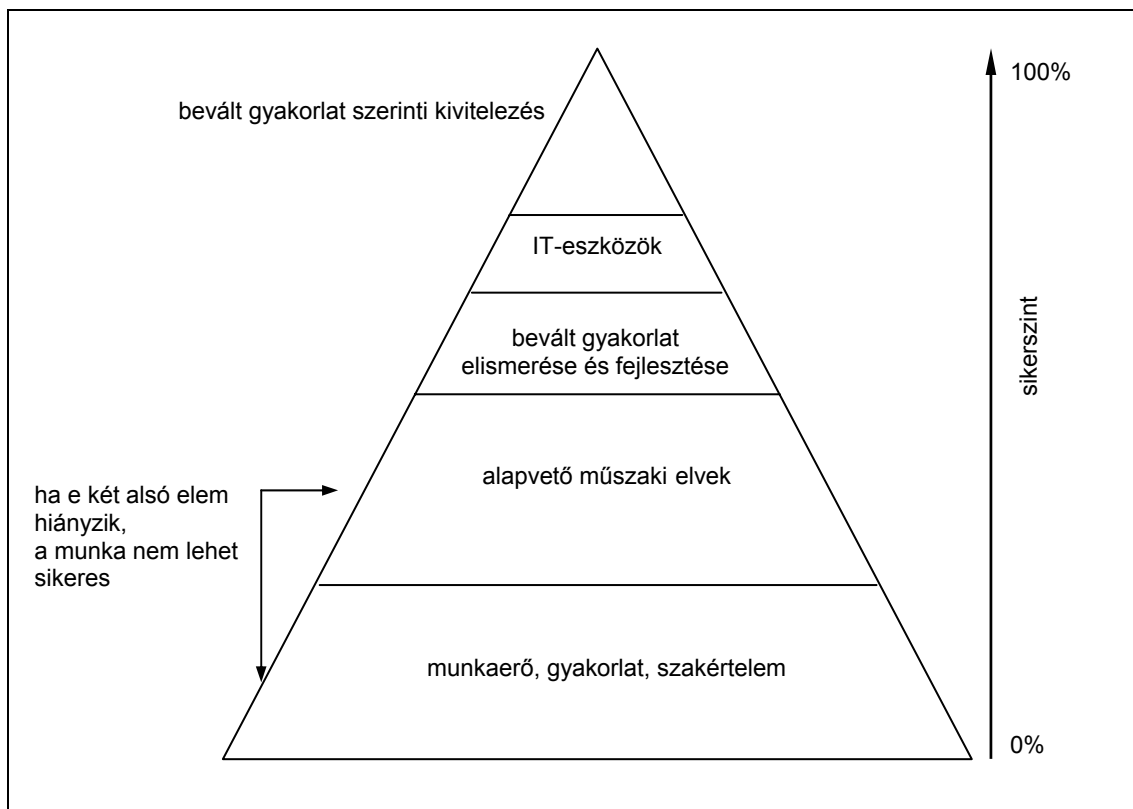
bevált gyakorlat szerinti kivitelezés

IT-eszközök

bevált gyakorlat elismerése és fejlesztése

alapvető műszaki elvek

munkaerő, gyakorlat, szakértelem

ha e két alsó elem hiányzik, a munka nem lehet sikeres

100%

sikerszint

0%